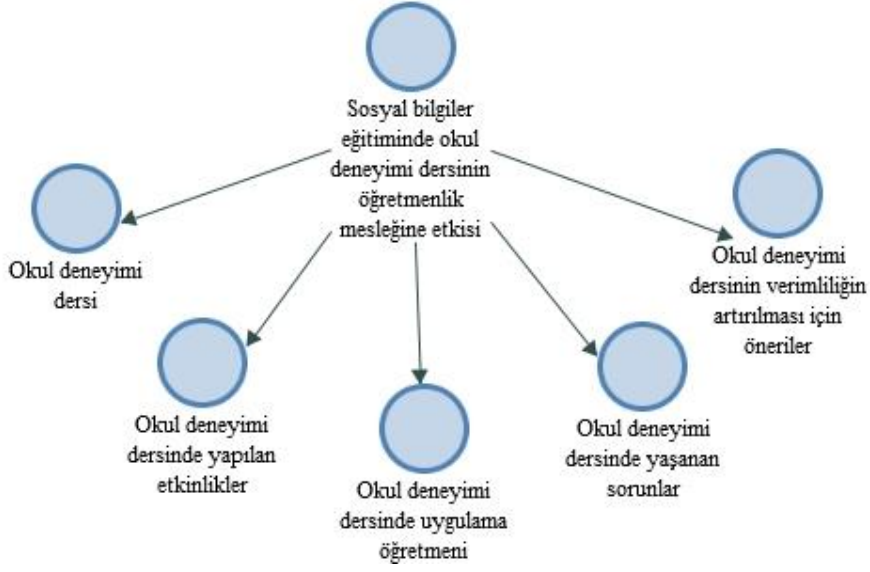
Sosyal bilgiler eğitiminde okul deneyimi dersinin öğretmenlik mesleğine etkisi

Okul deneyimi dersi

Okul deneyimi dersinin verimliliğin artırılması için öneriler

Okul deneyimi dersinde yapılan etkinlikler

Okul deneyimi dersinde uygulama öğretmeni

Okul deneyimi dersinde yaşanan sorunlar